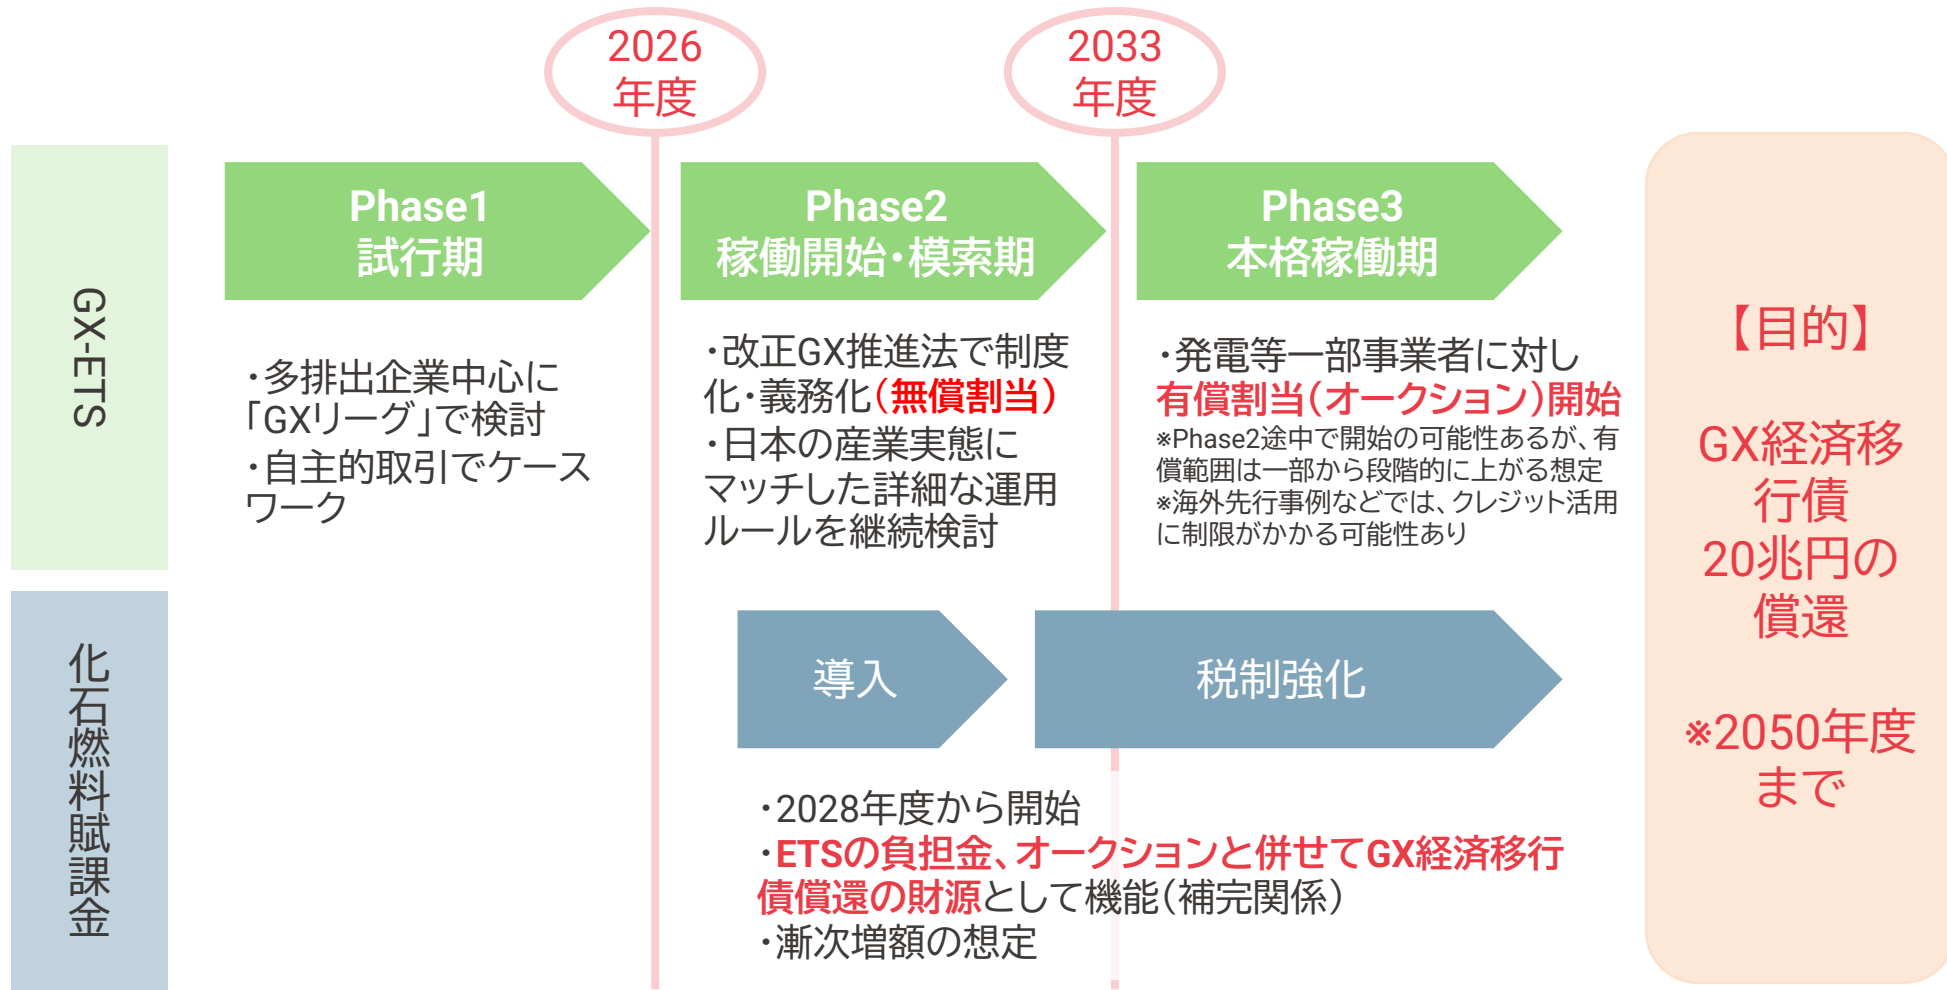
2026
年度

2033
年度

GX-ETS

Phase1
試行期

・多排出企業中心に「GXリーグ」で検討
・自主的取引でケースワーク

Phase2
稼働開始・模索期

・改正GX推進法で制度化・義務化(無償割当)
・日本の産業実態にマッチした詳細な運用ルールを継続検討

Phase3
本格稼働期

・発電等一部事業者に対し有償割当(オークション)開始
※Phase2途中で開始の可能性あるが、有償範囲は一部から段階的に上がる想定
※海外先行事例などでは、クレジット活用に制限がかかる可能性あり

化石燃料賦課金

導入

税制強化

・2028年度から開始
・ETSの負担金、オークションと併せてGX経済移行債償還の財源として機能(補完関係)
・漸次増額の想定

【目的】

GX経済移行債
20兆円の償還

※2050年度まで